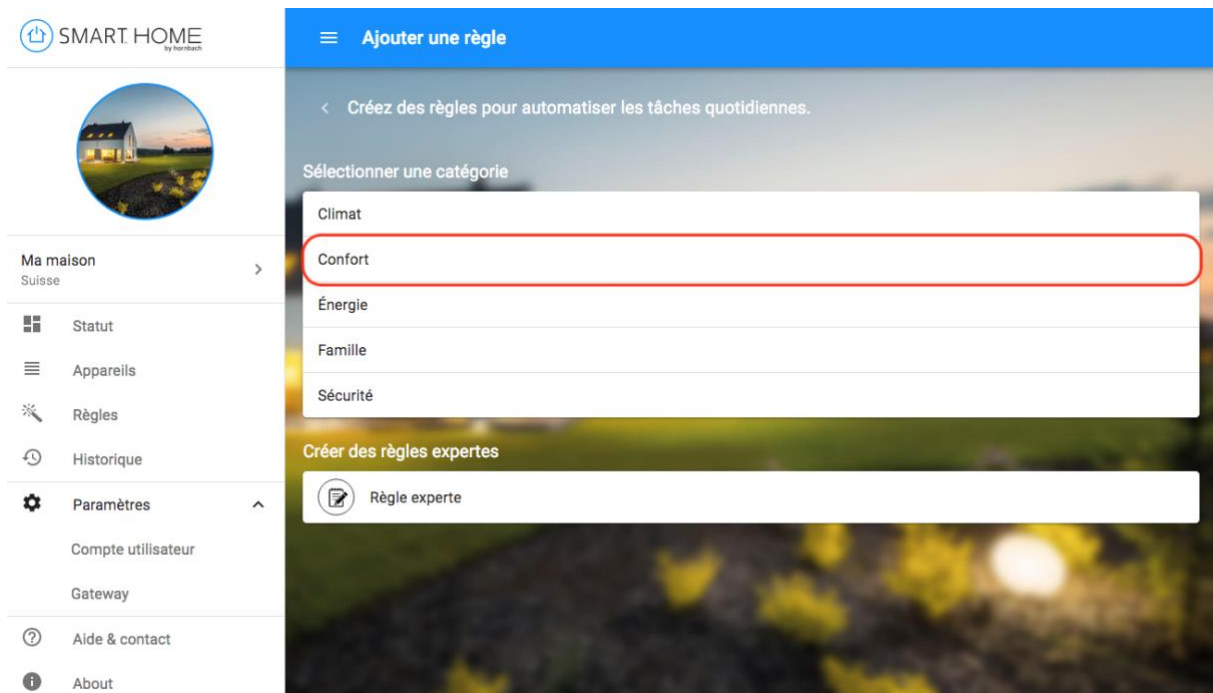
SMART HOME
by hornbach

Ma maison
Suisse

Statut
Appareils
Règles
Historique
Paramètres
Compte utilisateur
Gateway
Aide & contact
About

Ajouter une règle

Créez des règles pour automatiser les tâches quotidiennes.

Sélectionner une catégorie

Climat
Confort
Énergie
Famille
Sécurité

Créer des règles expertes

Règle experte